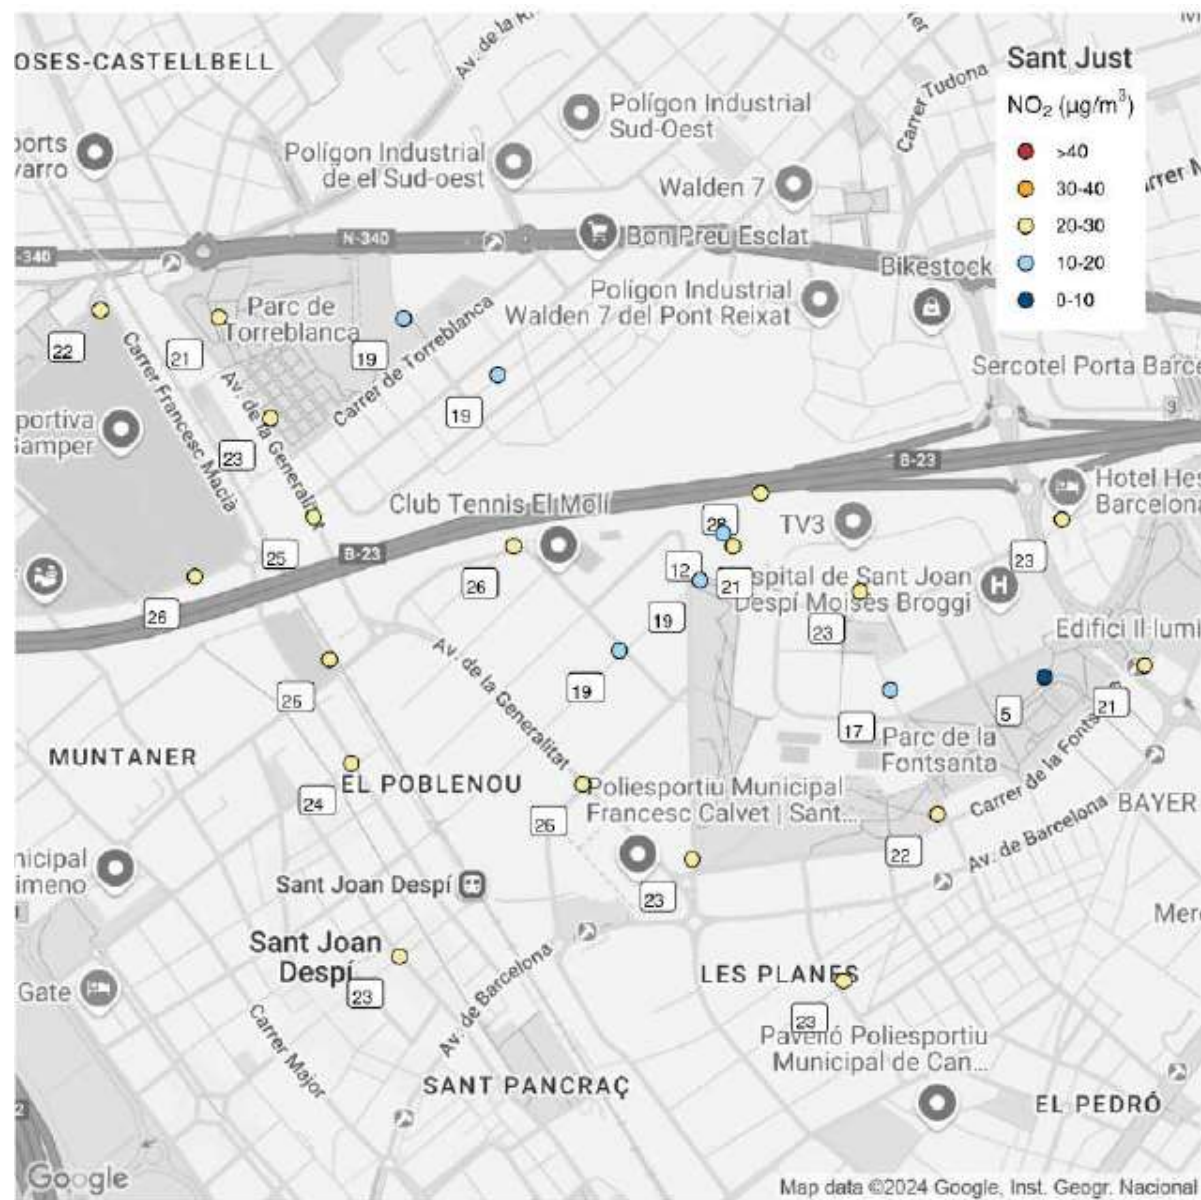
Sant Just
$NO_2$ ($\mu g/m^3$)
>40
30-40
20-30
10-20
0-10

OSES-CASTELLBELL
Av. de la R
Polígon Industrial Sud-Oest
Carrer Tudona
Polígon Industrial de el Sud-oest
Walden 7
orts varro
N-340
340
Bon Preu Esclat
Bikestock
Polígon Industrial Walden 7 del Pont Reixat
Parc de Torreblanca
Carrer de Torreblanca
Sercotel Porta Barc
22
21
19
19
Carrer Francesc Macià
Av. de la Generalitat
portiva Samper
23
B-23
Hotel Hes Barcelona
Club Tennis El Molí
TV3
28
25
B-23
26
12
21
Hospital de Sant Joan Despí Moisès Broggi
23
26
19
23
Edifici Il·lumi
Av. de la Generalitat
25
19
5
21
17
Parc de la Fontsanta
MUNTANER
Carrer de la Fonts
EL POBLENOU
24
Poliesportiu Municipal Francesc Calvet | Sant...
BAYER
26
Av. de Barcelona
22
nicipal imeno
Sant Joan Despí
23
Mer
Sant Joan Despí
23
LES PLANES
Av. de Barcelona
Gate
23
Carrer Major
Pavelló Poliesportiu Municipal de Can...
SANT PANCRAÇ
EL PEDRÓ
Google
Map data ©2024 Google, Inst. Geogr. Nacional